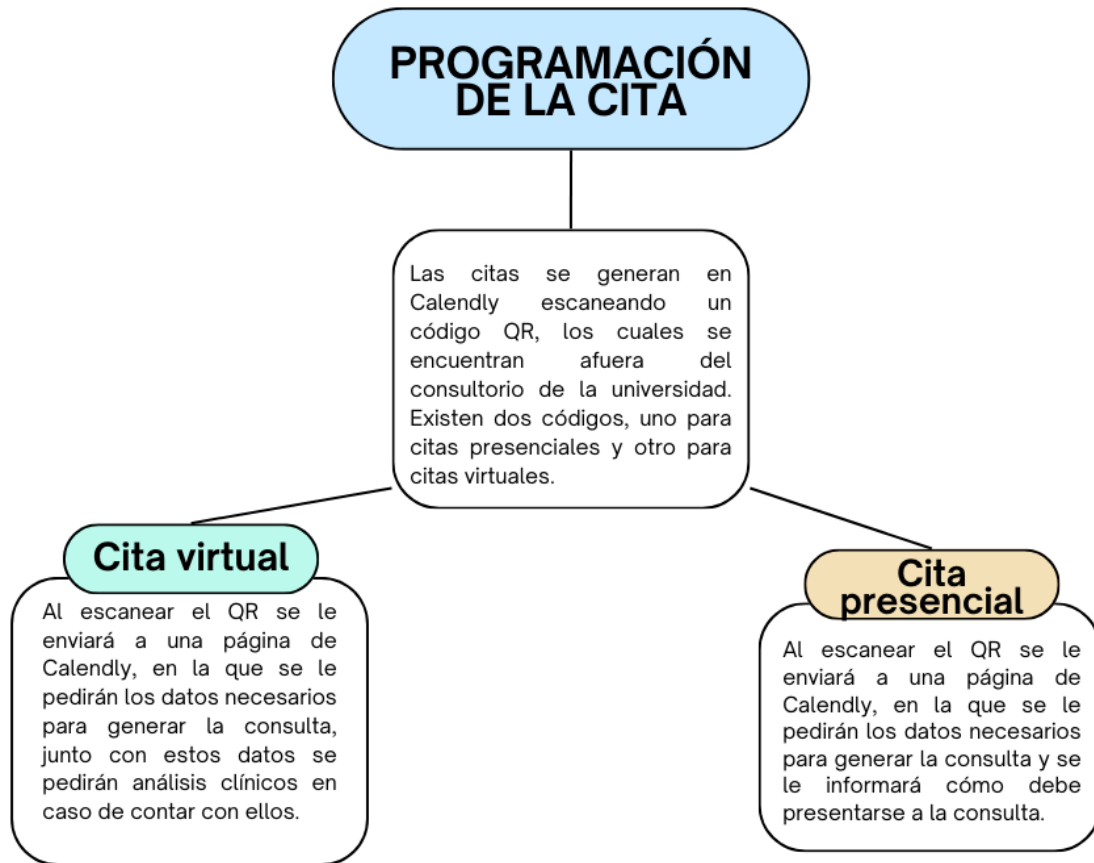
PROGRAMACIÓN DE LA CITA

Las citas se generan en Calendly escaneando un código QR, los cuales se encuentran afuera del consultorio de la universidad. Existen dos códigos, uno para citas presenciales y otro para citas virtuales.

Cita virtual

Al escanear el QR se le enviará a una página de Calendly, en la que se le pedirán los datos necesarios para generar la consulta, junto con estos datos se pedirán análisis clínicos en caso de contar con ellos.

Cita presencial

Al escanear el QR se le enviará a una página de Calendly, en la que se le pedirán los datos necesarios para generar la consulta y se le informará cómo debe presentarse a la consulta.